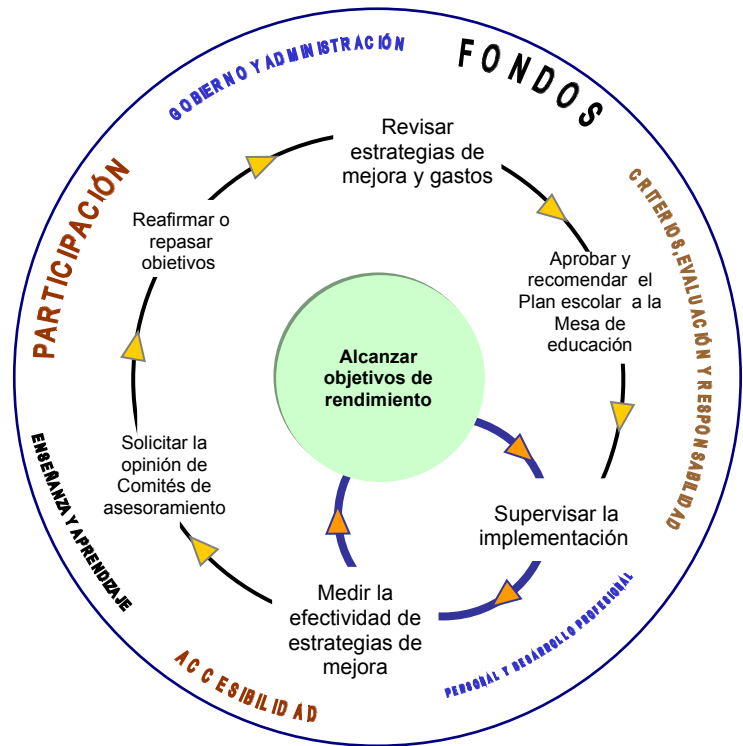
GOBERNO Y ADMINISTRACIÓN

FONDOS

PARTICIPACIÓN

CRITERIOS, EVALUACIÓN Y RESPONSABILIDAD

ENSEÑANZA Y APRENDIZAJE

ACCESIBILIDAD

PERSONAL Y DESARROLLO PROFESIONAL

Revisar estrategias de mejora y gastos

Aprobar y recomendar el Plan escolar a la Mesa de educación

Supervisar la implementación

Medir la efectividad de estrategias de mejora

Solicitar la opinión de Comités de asesoramiento

Reafirmar o repasar obietivos

Alcanzar objetivos de rendimiento